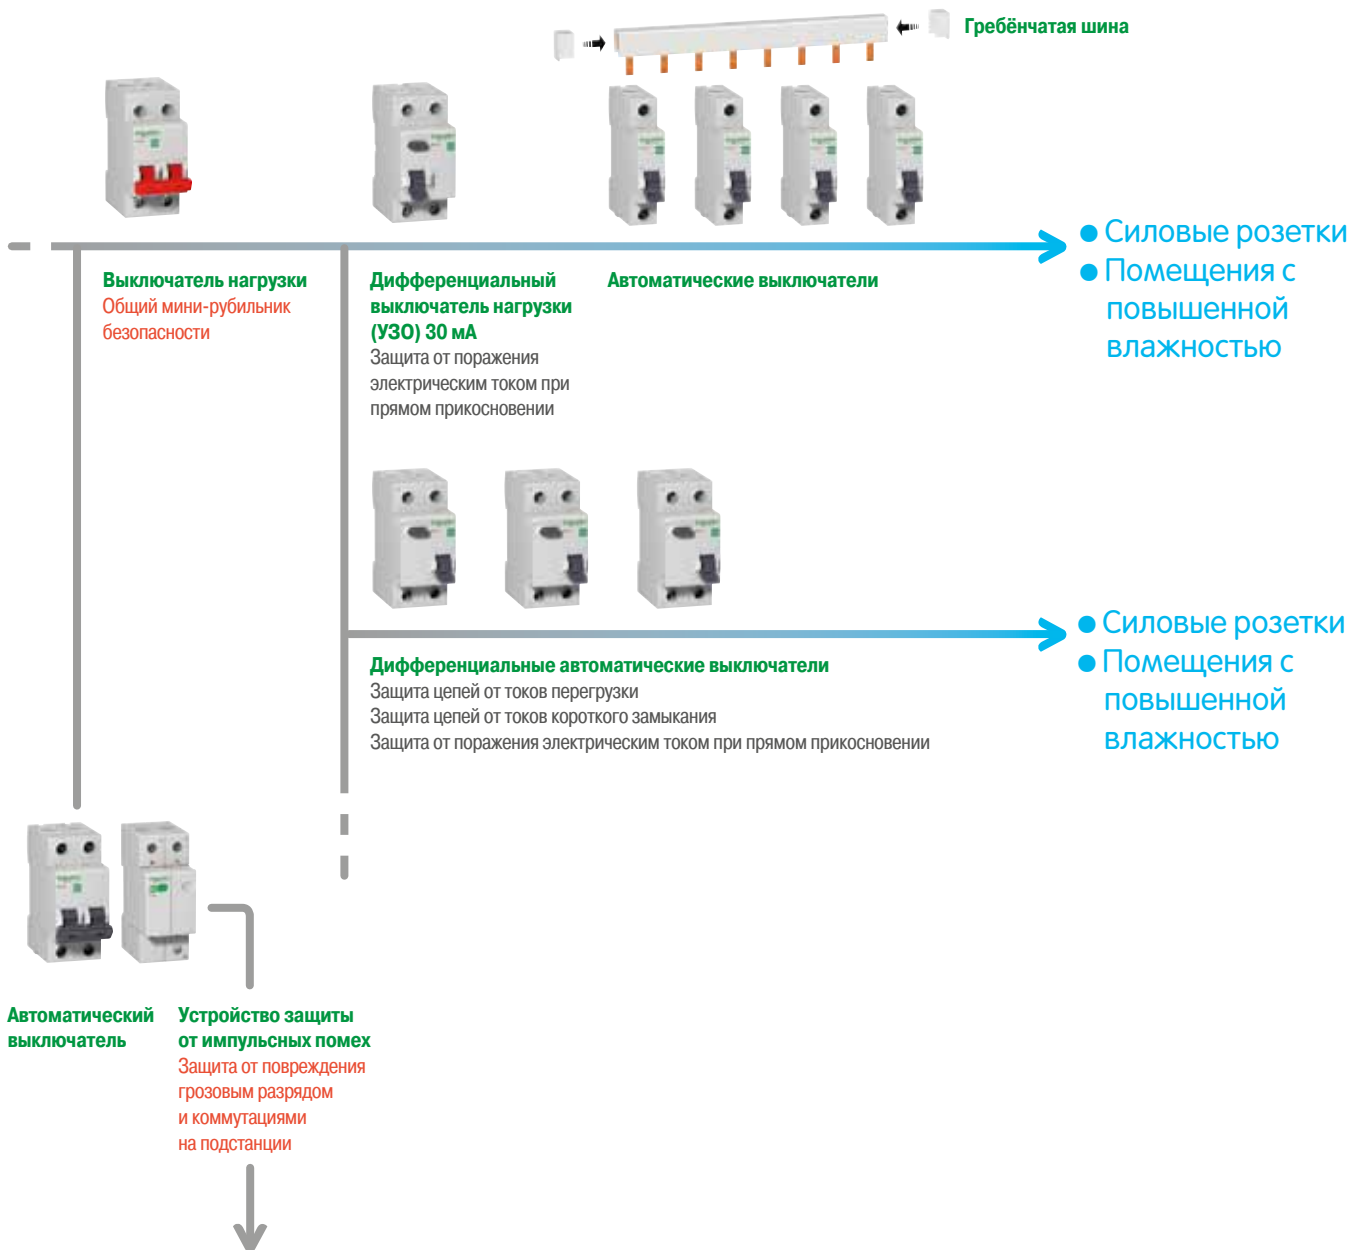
Гребёнчатая шина

Силовые розетки
Помещения с повышенной влажностью

Выключатель нагрузки
Общий мини-рубильник безопасности

Дифференциальный выключатель нагрузки (УЗО) 30 мА
Защита от поражения электрическим током при прямом прикосновении

Автоматические выключатели

Силовые розетки
Помещения с повышенной влажностью

Дифференциальные автоматические выключатели
Защита цепей от токов перегрузки
Защита цепей от токов короткого замыкания
Защита от поражения электрическим током при прямом прикосновении

Автоматический выключатель

Устройство защиты от импульсных помех
Защита от повреждения грозовым разрядом и коммутациями на подстанции